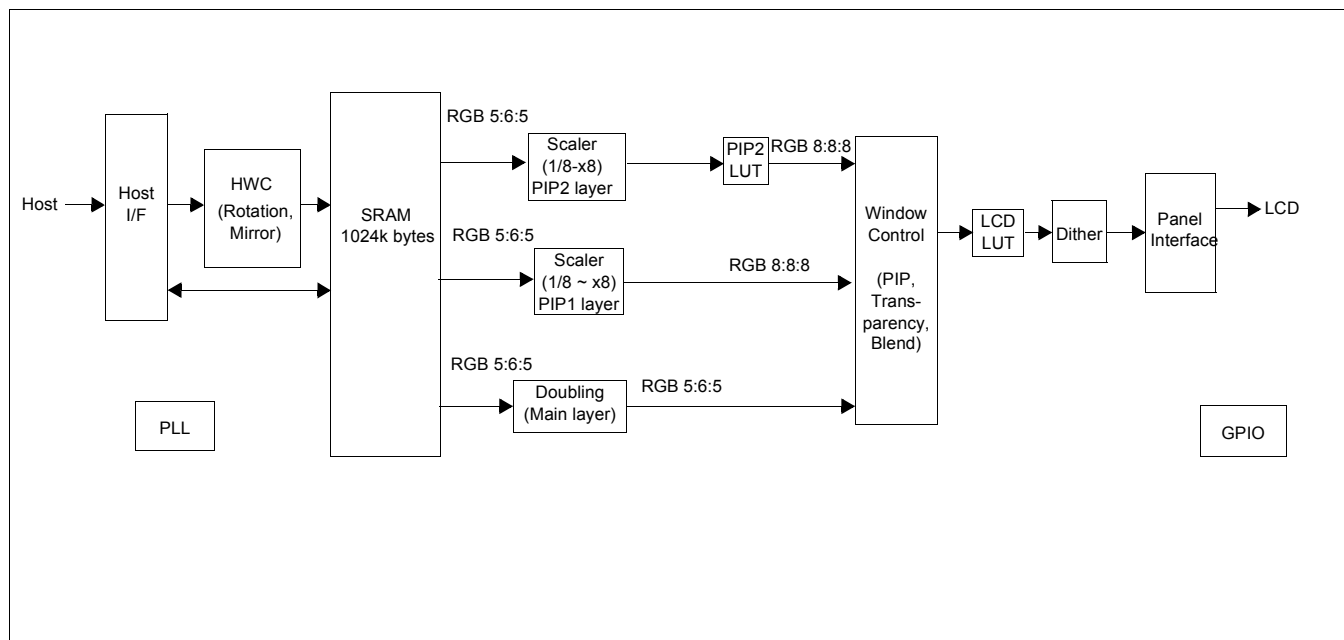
Host
Host I/F
HWC (Rotation, Mirror)
SRAM 1024k bytes
RGB 5:6:5
Scaler (1/8-x8) PIP2 layer
PIP2 LUT
RGB 8:8:8
RGB 5:6:5
Scaler (1/8 ~ x8) PIP1 layer
RGB 8:8:8
RGB 5:6:5
Doubling (Main layer)
RGB 5:6:5
Window Control
(PIP, Transparency, Blend)
LCD LUT
Dither
Panel Interface
LCD
PLL
GPIO